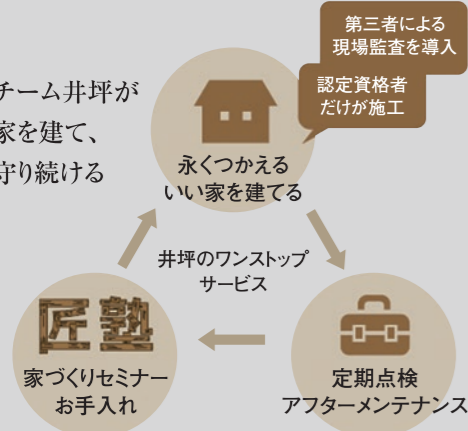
チーム井坪が
家を建て、
守り続ける

第三者による
現場監査を導入

認定資格者
だけが施工

永くつかえる
いい家を建てる

井坪のワンストップ
サービス

匠塾

家づくりセミナー
お手入れ

定期点検
アフターメンテナンス